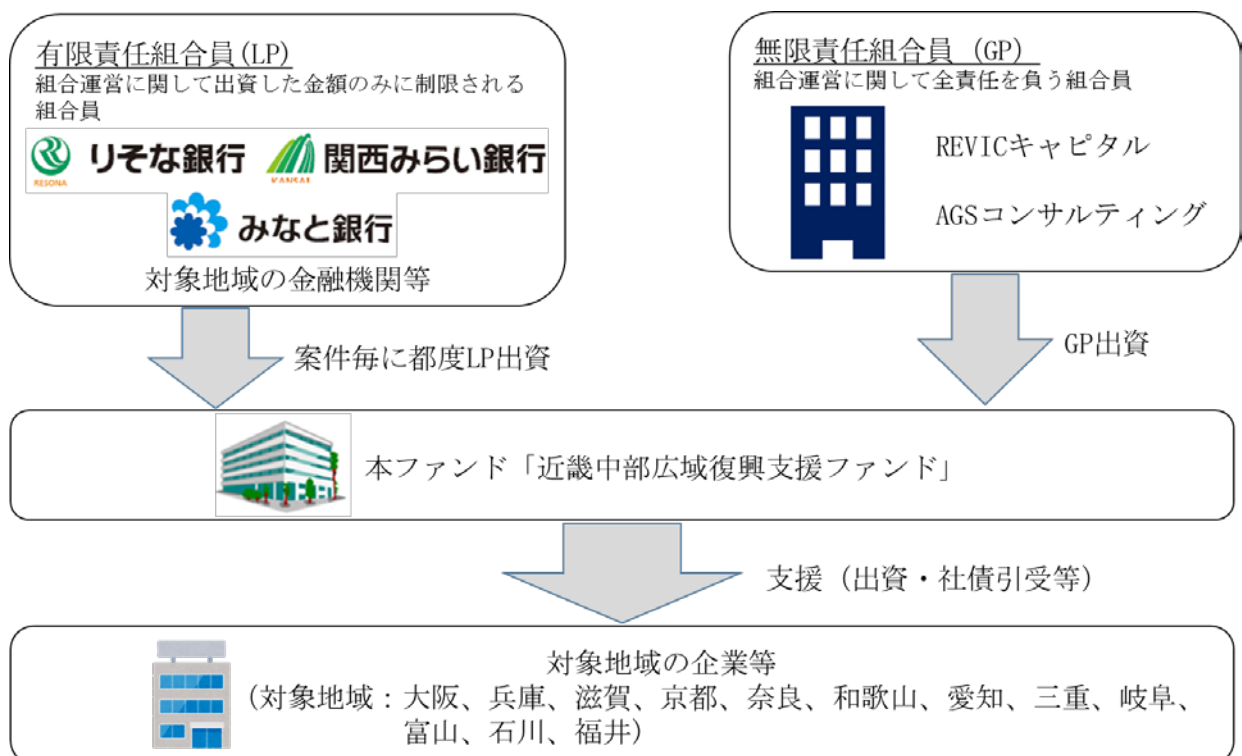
有限責任組合員(LP)
組合運営に関して出資した金額のみに制限される組合員

RESONA りそな銀行
KANSAI 関西みらい銀行
みなと銀行

対象地域の金融機関等

無限責任組合員（GP）
組合運営に関して全責任を負う組合員

REVICキャピタル
AGSコンサルティング

案件毎に都度LP出資

GP出資

本ファンド「近畿中部広域復興支援ファンド」

支援（出資・社債引受等）

対象地域の企業等
（対象地域：大阪、兵庫、滋賀、京都、奈良、和歌山、愛知、三重、岐阜、富山、石川、福井）